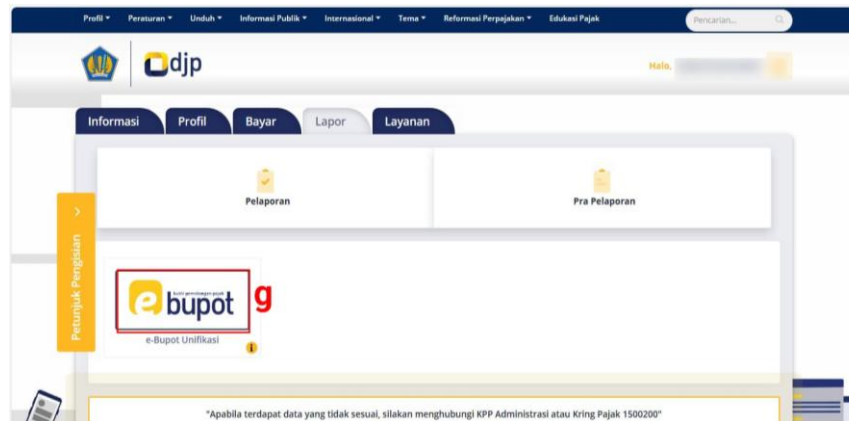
Profil ▾ Peraturan ▾ Unduh ▾ Informasi Publik ▾ Internasional ▾ Tema ▾ Reformasi Perpajakan ▾ Edukasi Pajak

Pencarian...

djp

Halo, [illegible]

Informasi Profil Bayar Lapor Layanan

Pelaporan

Pra Pelaporan

Petunjuk Pengisian

bukti pemotongan pajak
e bupot

g

e-Bupot Unifikasi

"Apabila terdapat data yang tidak sesuai, silakan menghubungi KPP Administrasi atau Kring Pajak 1500200"